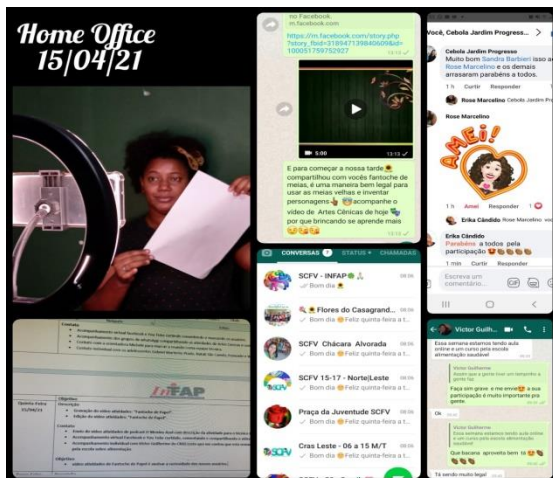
Home Office
15/04/21

no Facebook.
m.facebook.com

https://m.facebook.com/story.php?story_fbid=3189471398406098&id=100051759752927

E para começar a nossa tarde compartilhou com vocês fantoche de meias, é uma maneira bem legal para usar as meias velhas e inventar personagens acompanhe o vídeo de Artes Cênicas de hoje que brincando se aprende mais

13:13

CONVERSAS STATUS CHAMADAS

SCFV - INFAP
Bom dia

Flores do Casagrand...
Bom dia Feliz quinta-feira a t...

SCFV Chácara Alvorada
Bom dia Feliz quinta-feira a t...

SCFV 15-17 - Norte|Leste
Bom dia Feliz quinta-feira a t...

Praça da Juventude SCFV
Bom dia Feliz quinta-feira a t...

Cras Leste - 06 a 15 M/T
Bom dia Feliz quinta-feira a t...

Você, Cebola Jardim Progress...

Cebola Jardim Progresso
Muito bom Sandra Barbieri isso ai Rose Marcelino e os demais arrasaram parabéns a todos.
1 h Curtir Responder 1
Rose Marcelino Cebola Jardim Progr...

Rose Marcelino
AMEI!
1 h Amei Responder 1
Erika Cândido Rose Marcelino
Erika Cândido
Parabéns a todos pela participação
1 min Curtir Responder
Escreva um comentário...

Victor Guilh...
Essa semana estamos tendo aula online e um curso pela escola alimentação saudável
Victor Guilherme
Faça sim grave e me envie a sua participação é muito importante pra gente.
Ok
Que bacana aproveita bem
Tá sendo muito legal

InFAP

Contato
Acompanhamento virtual Facebook e YouTube
Objetivos
Planejamento
Quinta-feira 15/04/21
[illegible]